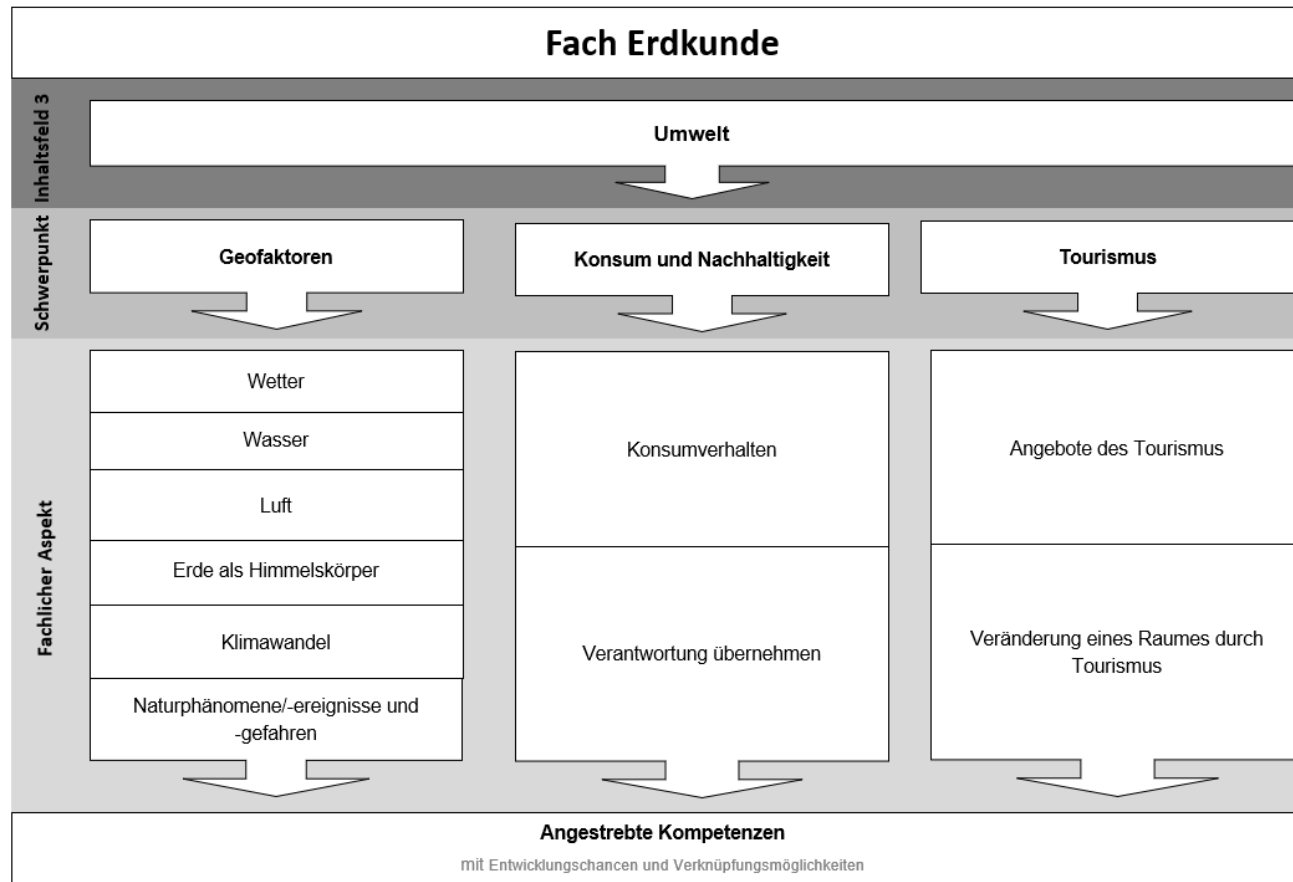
Fach Erdkunde

Inhaltsfeld 3

Umwelt

Schwerpunkt

Geofaktoren

Konsum und Nachhaltigkeit

Tourismus

Fachlicher Aspekt

Wetter

Wasser

Luft

Erde als Himmelskörper

Klimawandel

Naturphänomene/-ereignisse und -gefahren

Konsumverhalten

Verantwortung übernehmen

Angebote des Tourismus

Veränderung eines Raumes durch Tourismus

Angestrebte Kompetenzen

mit Entwicklungschancen und Verknüpfungsmöglichkeiten